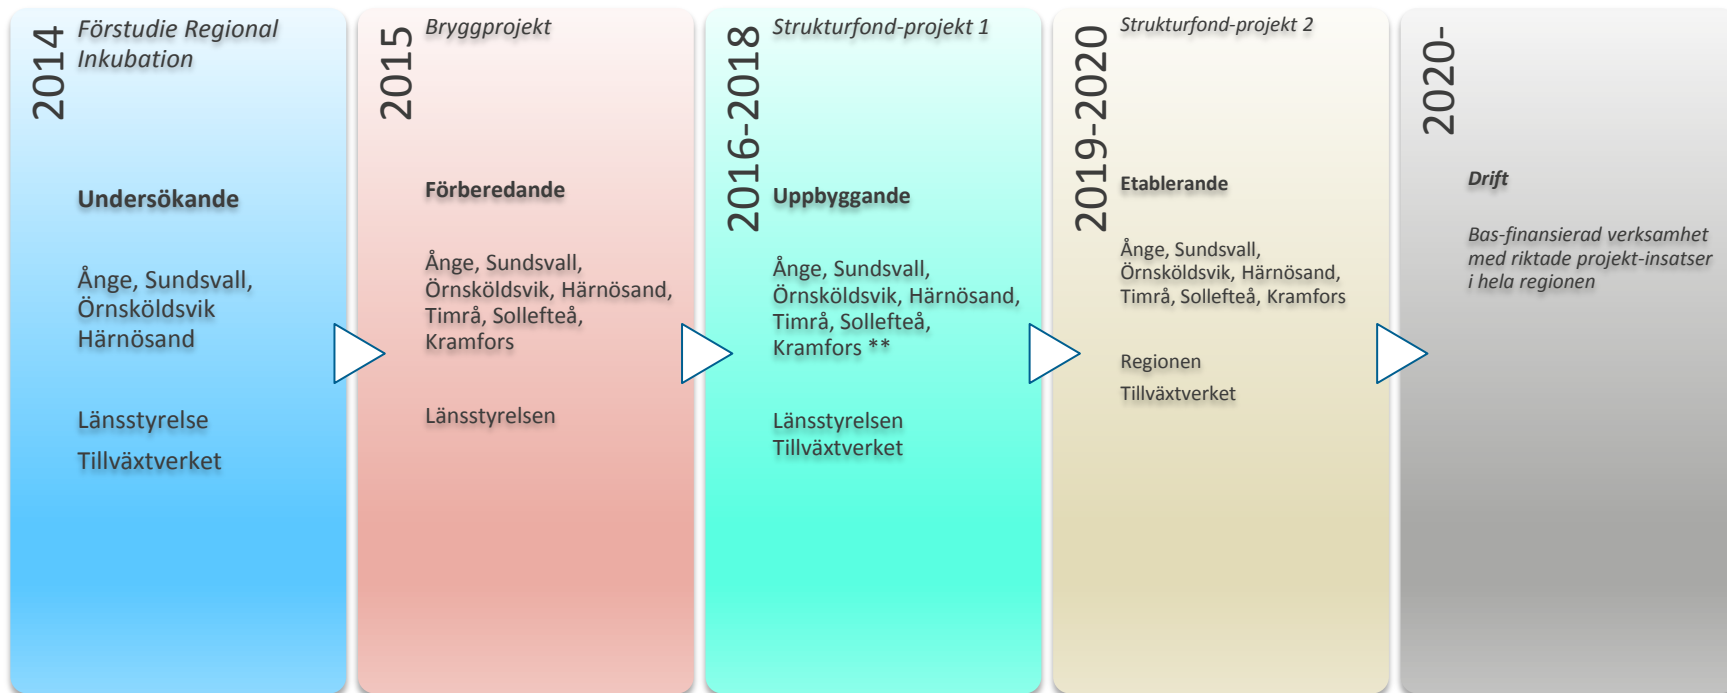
2014

Förstudie Regional Inkubation

Undersökande

Ånge, Sundsvall, Örnsköldsvik Härnösand

Länsstyrelse

Tillväxtverket

2015

Bryggprojekt

Förberedande

Ånge, Sundsvall, Örnsköldsvik, Härnösand, Timrå, Sollefteå, Kramfors

Länsstyrelsen

2016-2018

Strukturfond-projekt 1

Uppbyggande

Ånge, Sundsvall, Örnsköldsvik, Härnösand, Timrå, Sollefteå, Kramfors **

Länsstyrelsen
Tillväxtverket

2019-2020

Strukturfond-projekt 2

Etablerande

Ånge, Sundsvall, Örnsköldsvik, Härnösand, Timrå, Sollefteå, Kramfors

Regionen

Tillväxtverket

2020-

Drift

Bas-finansierad verksamhet med riktade projekt-insatser i hela regionen